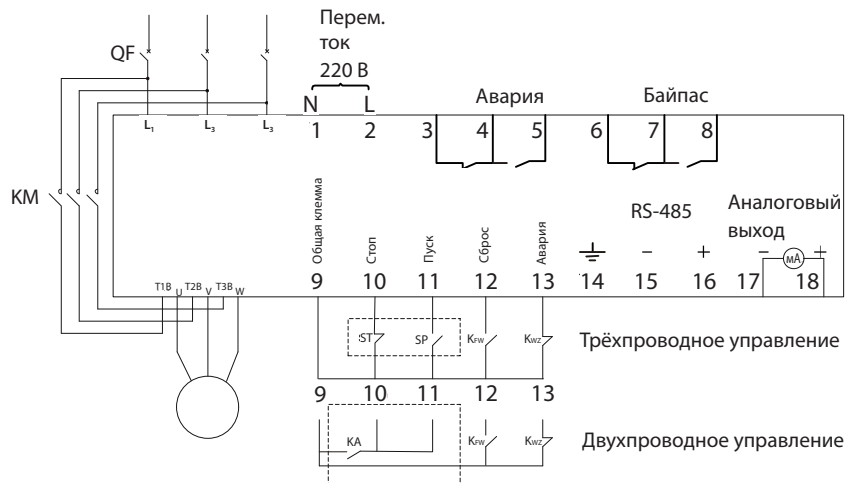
Перем. ток 220 В

QF

N L

L₁ L₃ L₃

1 2 3 4 5 6 7 8

Авария

Байпас

KM

Общая клемма

Стоп

Пуск

Сброс

Авария

RS-485

Аналоговый выход

– + – + mA

9 10 11 12 13 14 15 16 17 18

T1B U T2B V T3B W

ST SP K_FW K_WZ

Трёхпроводное управление

9 10 11 12 13

KA K_FW K_WZ

Двухпроводное управление